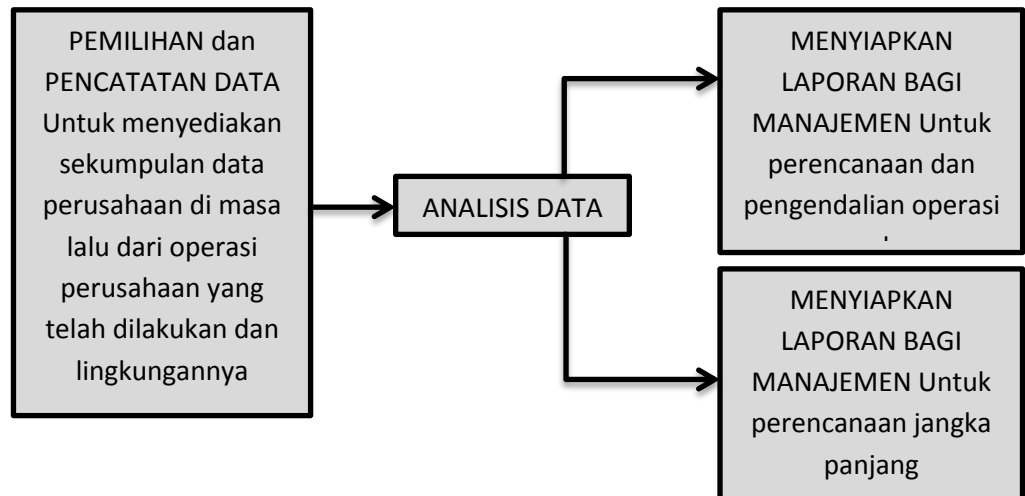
PEMILIHAN dan PENCATATAN DATA Untuk menyediakan sekumpulan data perusahaan di masa lalu dari operasi perusahaan yang telah dilakukan dan lingkungannya

ANALISIS DATA

MENYIAPKAN LAPORAN BAGI MANAJEMEN Untuk perencanaan dan pengendalian operasi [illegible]

MENYIAPKAN LAPORAN BAGI MANAJEMEN Untuk perencanaan jangka panjang